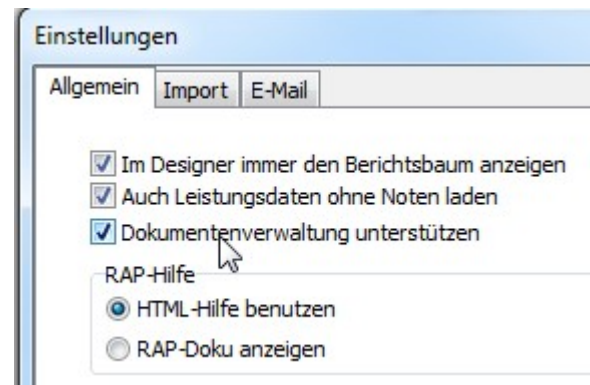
Einstellungen

Allgemein | Import | E-Mail

Im Designer immer den Berichtsbaum anzeigen
Auch Leistungsdaten ohne Noten laden
Dokumentenverwaltung unterstützen

RAP-Hilfe
HTML-Hilfe benutzen
RAP-Doku anzeigen